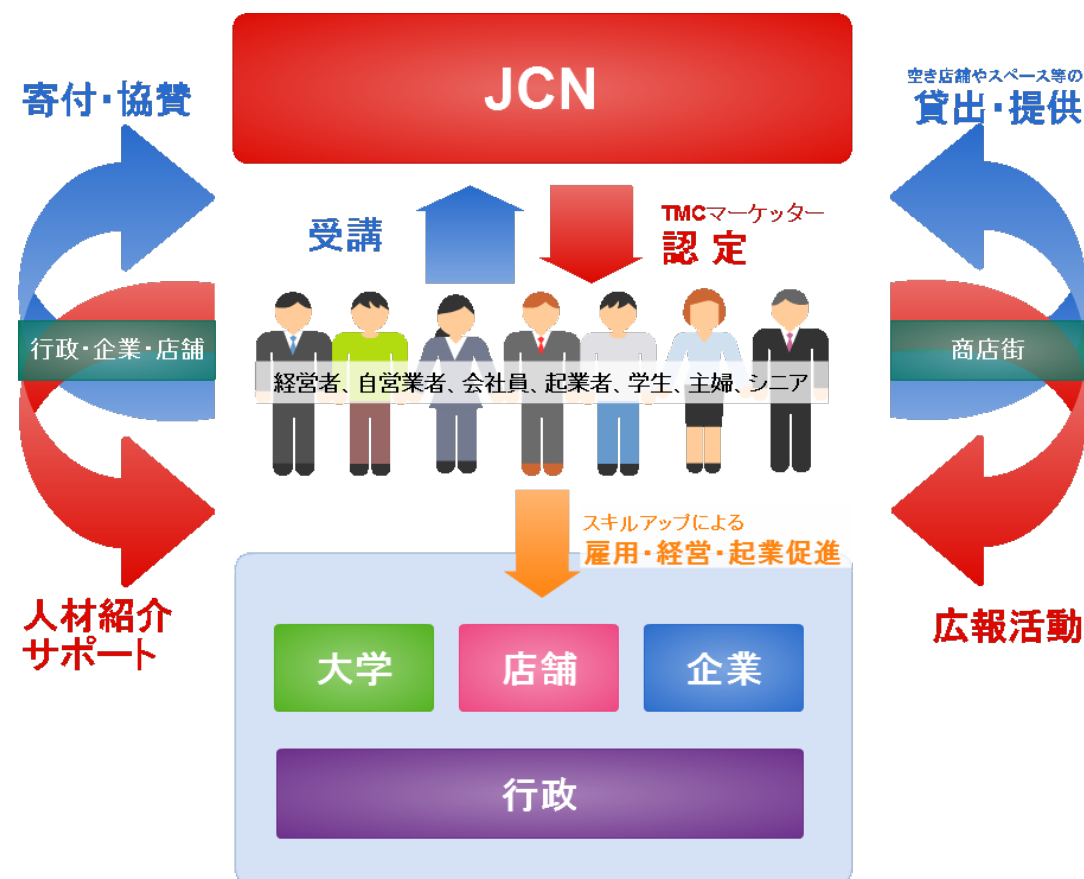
JCN

寄付・協賛

空き店舗やスペース等の
貸出・提供

受講

TMCマーケッター
認定

行政・企業・店舗

商店街

経営者、自営業者、会社員、起業者、学生、主婦、シニア

スキルアップによる
雇用・経営・起業促進

人材紹介
サポート

広報活動

大学

店舗

企業

行政